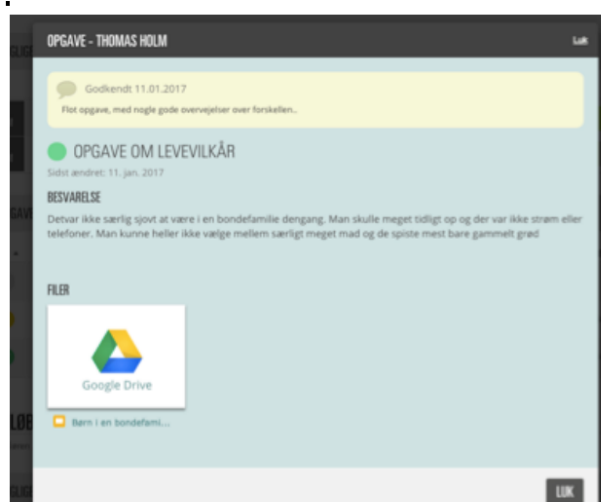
OPGAVE - THOMAS HOLM

Luk

Godkendt 11.01.2017

Flot opgave, med nogle gode overvejelser over forskellen..

OPGAVE OM LEVEVILKÅR

Sidst ændret: 11. jan. 2017

BESVARELSE

Detvar ikke særlig sjovt at være i en bondefamilie dengang. Man skulle meget tidligt op og der var ikke strøm eller telefoner. Man kunne heller ikke vælge mellem særligt meget mad og de spiste mest bare gammelt grød

FILER

Google Drive

Børn i en bondefami...

LUK